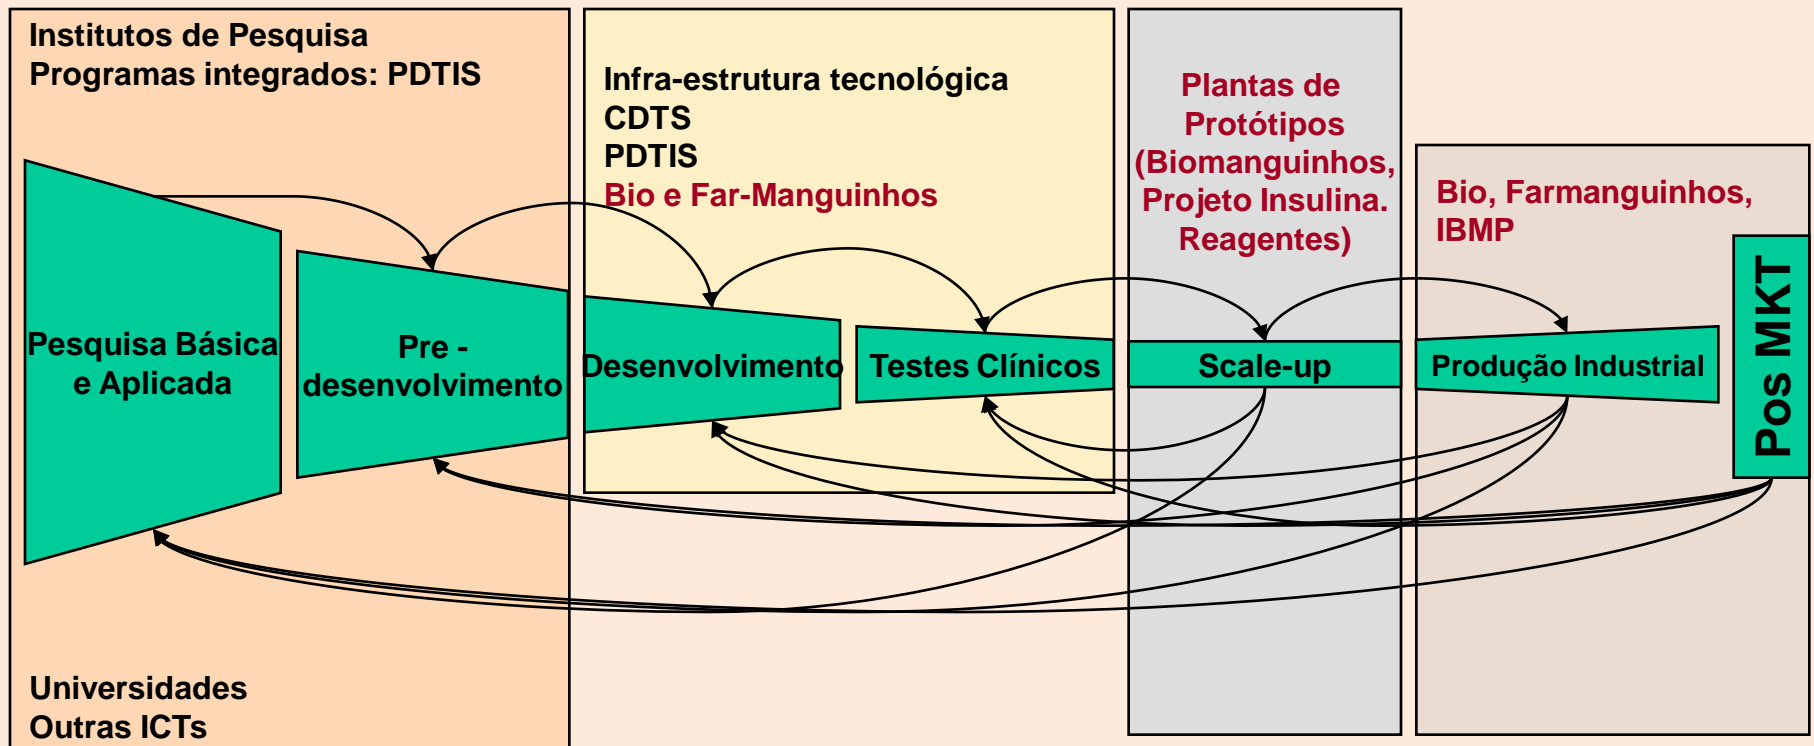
Institutos de Pesquisa
Programas integrados: PDTIS

Infra-estrutura tecnológica
CDTS
PDTIS
Bio e Far-Manguinhos

Plantas de Protótipos (Biomanguinhos, Projeto Insulina. Reagentes)

Bio, Farmanguinhos, IBMP

Pesquisa Básica e Aplicada

Pre - desenvolvimento

Desenvolvimento

Testes Clínicos

Scale-up

Produção Industrial

Pos MKT

Universidades
Outras ICTs